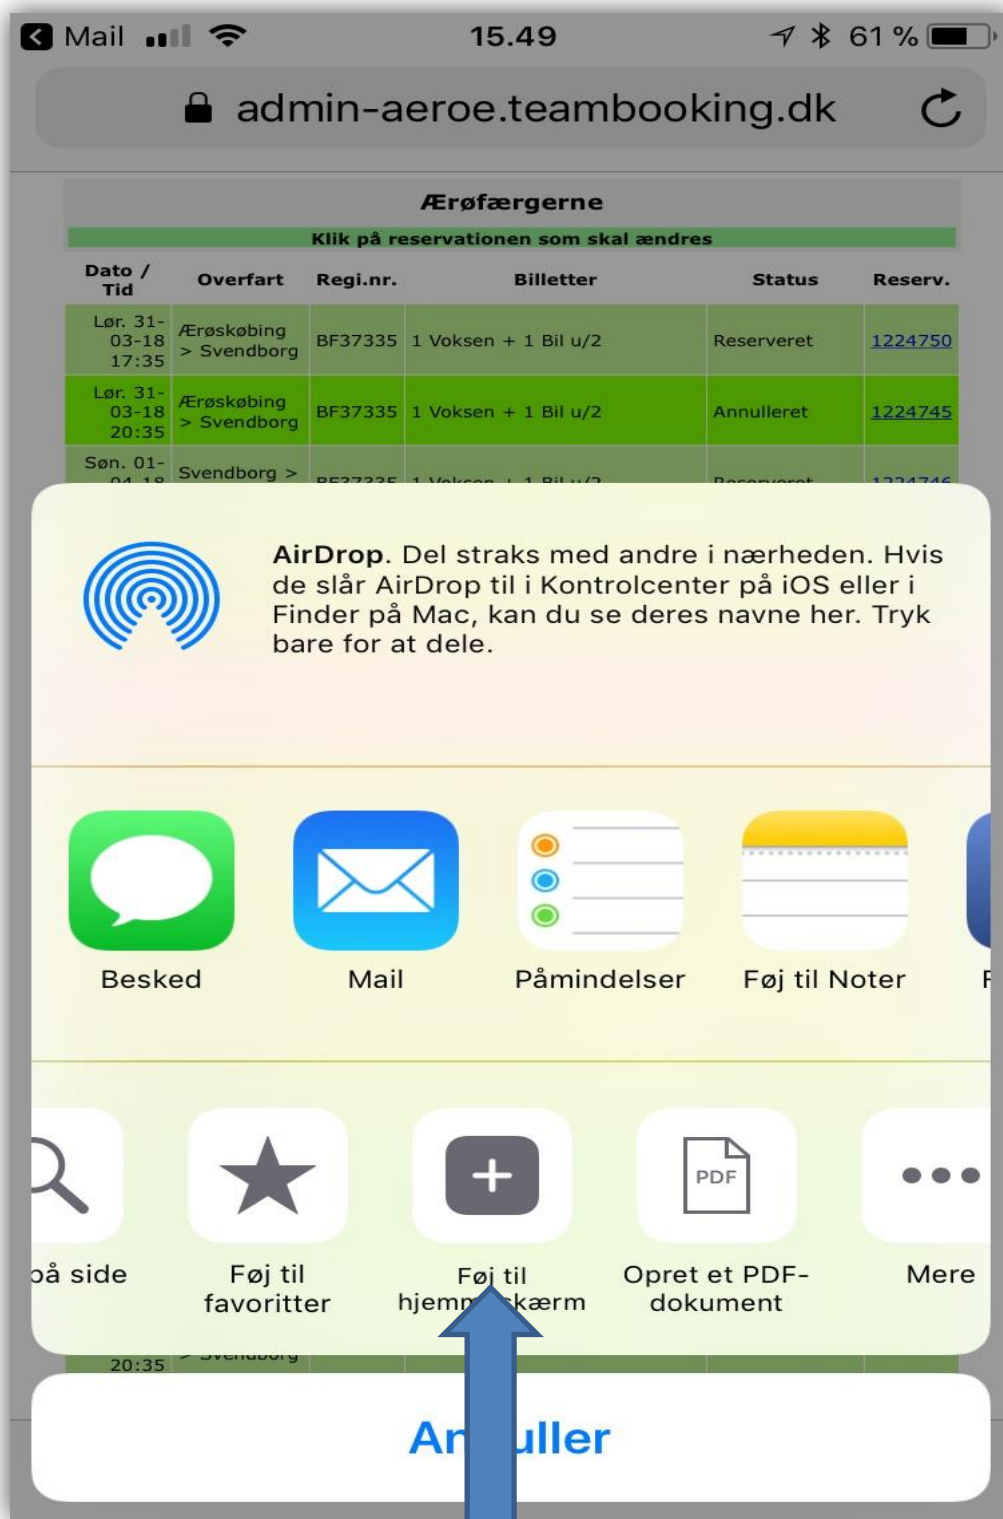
Mail 15.49 61 %

admin-aeroe.teambooking.dk

Ærøfærgerne

Klik på reservationen som skal ændres

| Dato / Tid | Overfart | Regi.nr. | Billetter | Status | Reserv. |
|---|---|---|---|---|---|
| Lør. 31-03-18 17:35 | Ærøskøbing > Svendborg | BF37335 | 1 Voksen + 1 Bil u/2 | Reserveret | 1224750 |
| Lør. 31-03-18 20:35 | Ærøskøbing > Svendborg | BF37335 | 1 Voksen + 1 Bil u/2 | Annulleret | 1224745 |
| Søn. 01-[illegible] | Svendborg > | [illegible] | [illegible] | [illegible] | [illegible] |

AirDrop. Del straks med andre i nærheden. Hvis de slår AirDrop til i Kontrolcenter på iOS eller i Finder på Mac, kan du se deres navne her. Tryk bare for at dele.

Besked

Mail

Påmindelser

Føj til Noter

F

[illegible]på side

Føj til favoritter

Føj til hjem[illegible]kærm

PDF

Opret et PDF-dokument

Mere

20:35

An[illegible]uller